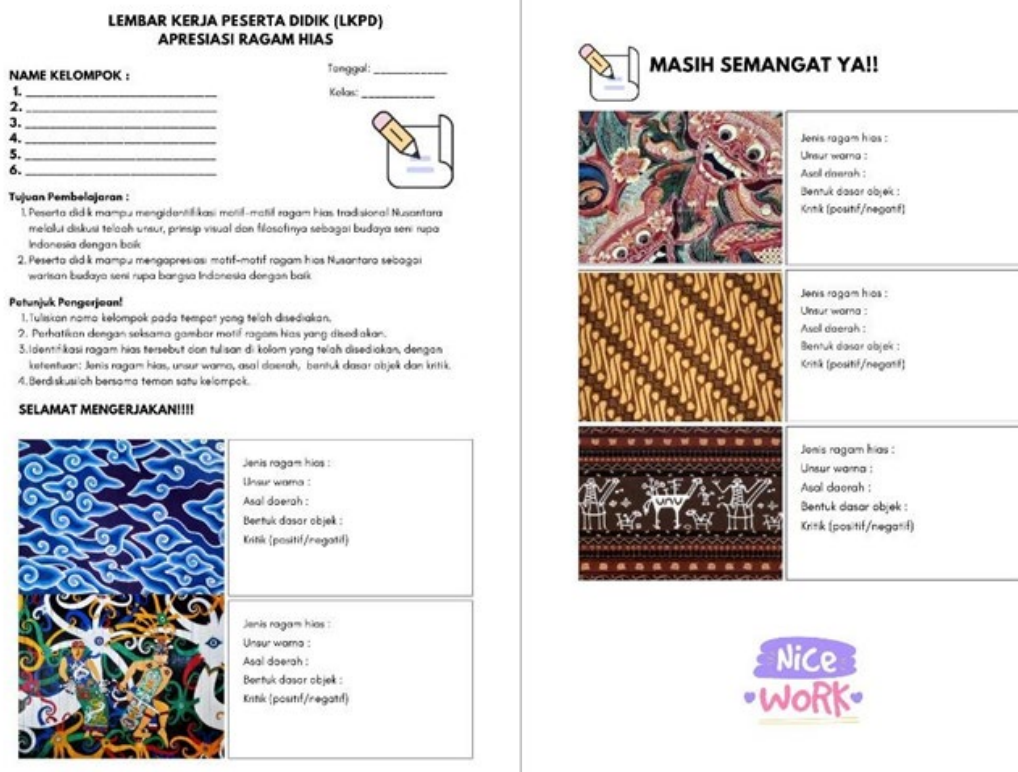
LEMBAR KERJA PESERTA DIDIK (LKPD)
APRESIASI RAGAM HIAS

NAME KELOMPOK :
1. ______________________
2. ______________________
3. ______________________
4. ______________________
5. ______________________
6. ______________________

Tanggal: __________
Kelas: __________

Tujuan Pembelajaran :
1. Peserta didik mampu mengidentifikasi motif-motif ragam hias tradisional Nusantara melalui diskusi telaah unsur, prinsip visual dan filosofinya sebagai budaya seni rupa Indonesia dengan baik
2. Peserta didik mampu mengapresiasi motif-motif ragam hias Nusantara sebagai warisan budaya seni rupa bangsa Indonesia dengan baik

Petunjuk Pengerjaan!
1. Tuliskan nama kelompok pada tempat yang telah disediakan.
2. Perhatikan dengan seksama gambar motif ragam hias yang disediakan.
3. Identifikasi ragam hias tersebut dan tulisan di kolom yang telah disediakan, dengan ketentuan: Jenis ragam hias, unsur warna, asal daerah, bentuk dasar objek dan kritik.
4. Berdiskusilah bersama teman satu kelompok.

SELAMAT MENGERJAKAN!!!!

Jenis ragam hias :
Unsur warna :
Asal daerah :
Bentuk dasar objek :
Kritik (positif/negatif)

Jenis ragam hias :
Unsur warna :
Asal daerah :
Bentuk dasar objek :
Kritik (positif/negatif)

MASIH SEMANGAT YA!!

Jenis ragam hias :
Unsur warna :
Asal daerah :
Bentuk dasar objek :
Kritik (positif/negatif)

Jenis ragam hias :
Unsur warna :
Asal daerah :
Bentuk dasar objek :
Kritik (positif/negatif)

Jenis ragam hias :
Unsur warna :
Asal daerah :
Bentuk dasar objek :
Kritik (positif/negatif)

Nice
WORK